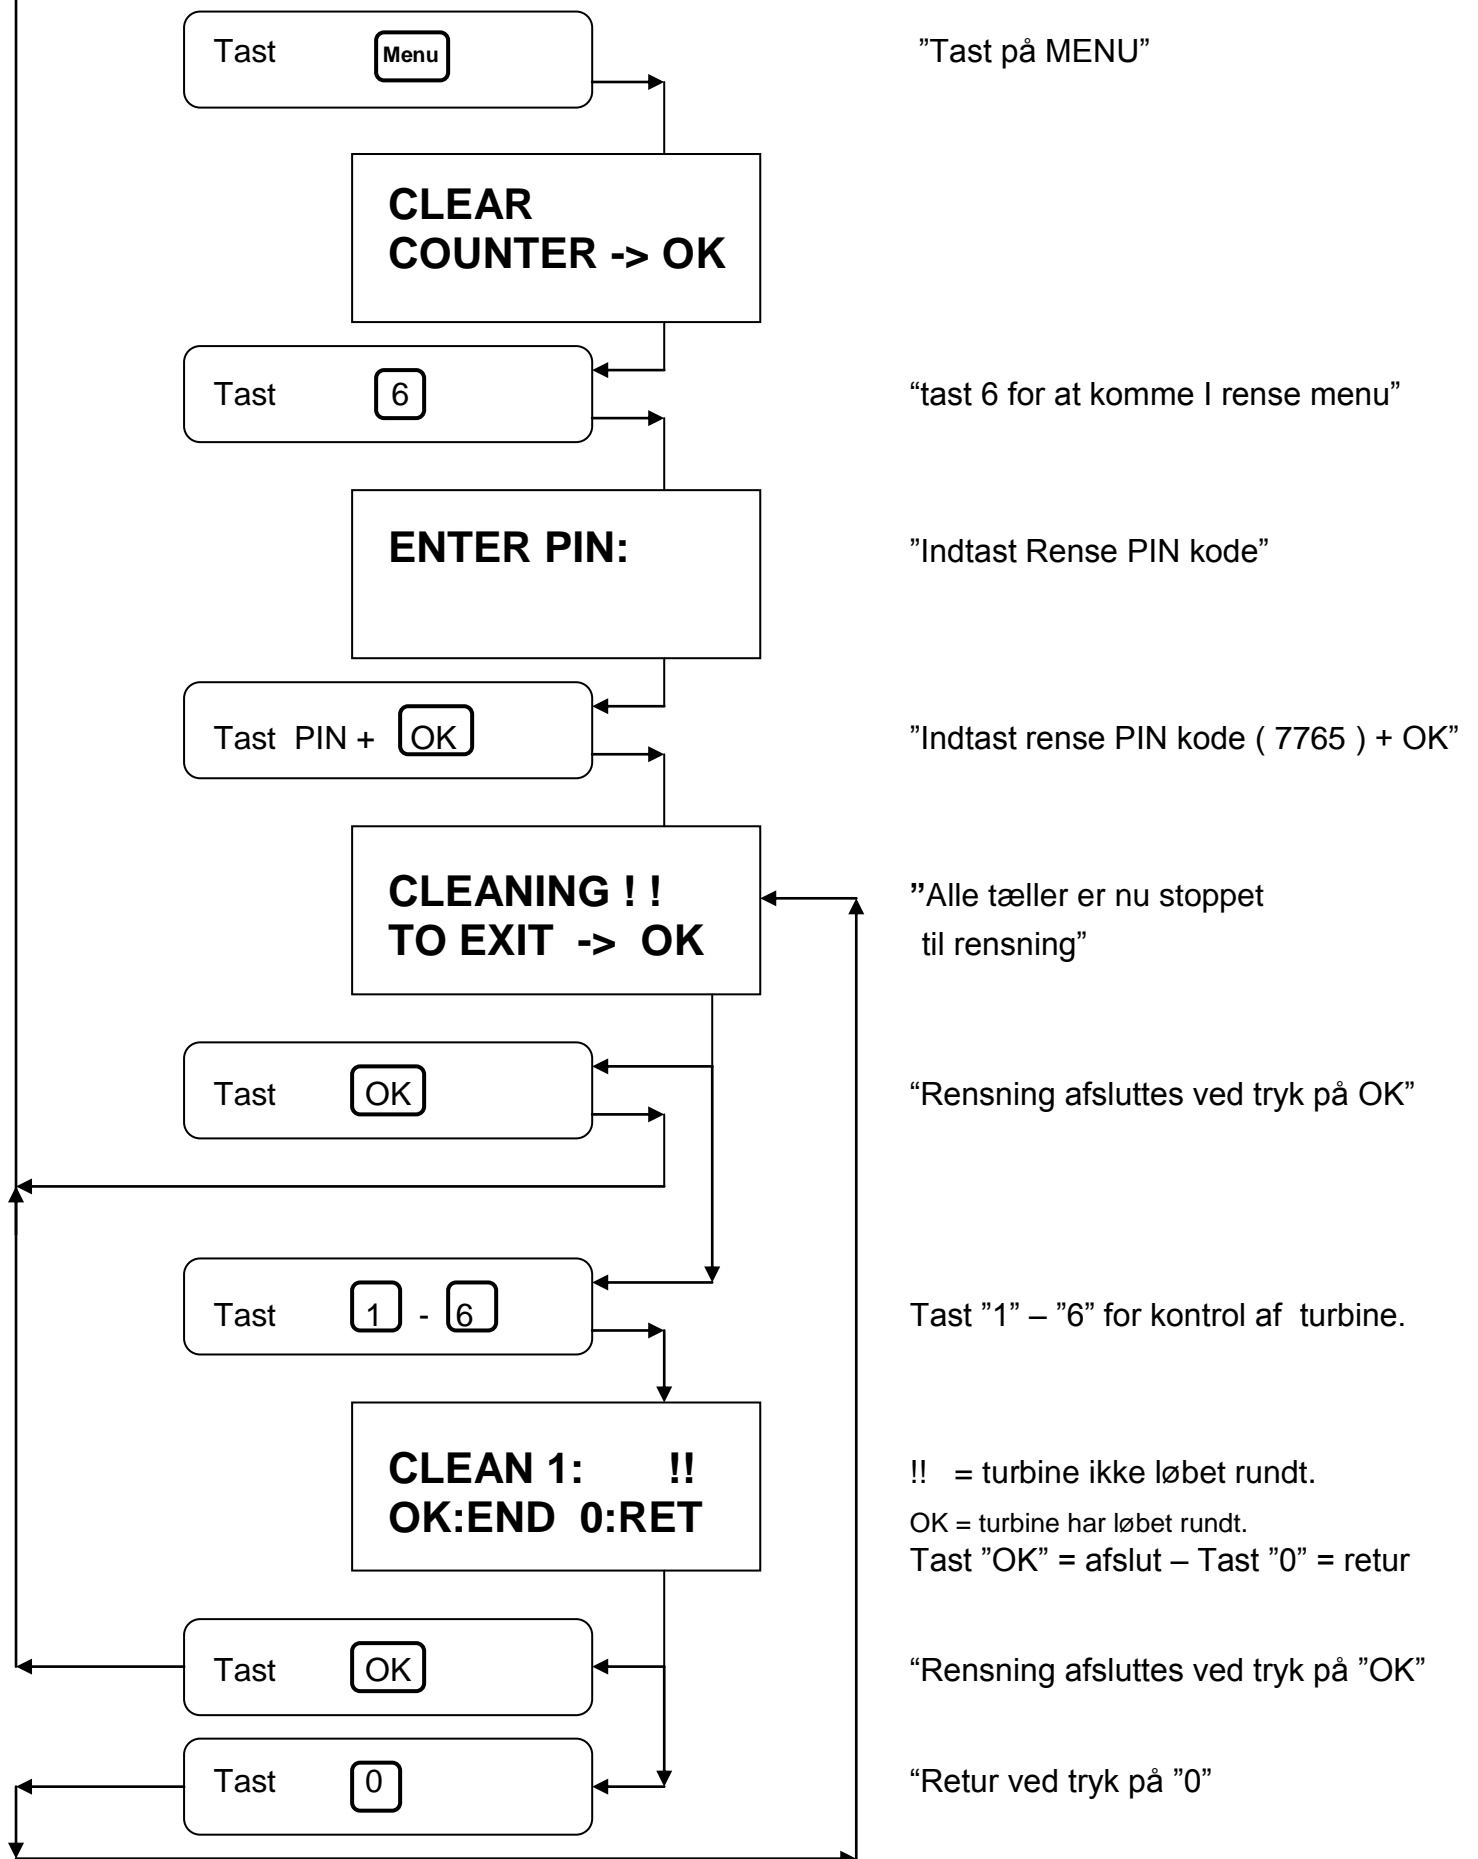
Tast Menu

”Tast på MENU”

CLEAR
COUNTER -> OK

Tast 6

“tast 6 for at komme I rense menu”

ENTER PIN:

”Indtast Rense PIN kode”

Tast PIN + OK

”Indtast rense PIN kode ( 7765 ) + OK”

CLEANING ! !
TO EXIT -> OK

”Alle tæller er nu stoppet til rensning”

Tast OK

“Rensning afsluttes ved tryk på OK”

Tast 1 - 6

Tast ”1” – ”6” for kontrol af turbine.

CLEAN 1: !!
OK:END 0:RET

!! = turbine ikke løbet rundt.
OK = turbine har løbet rundt.
Tast ”OK” = afslut – Tast ”0” = retur

Tast OK

“Rensning afsluttes ved tryk på ”OK”

Tast 0

“Retur ved tryk på ”0”